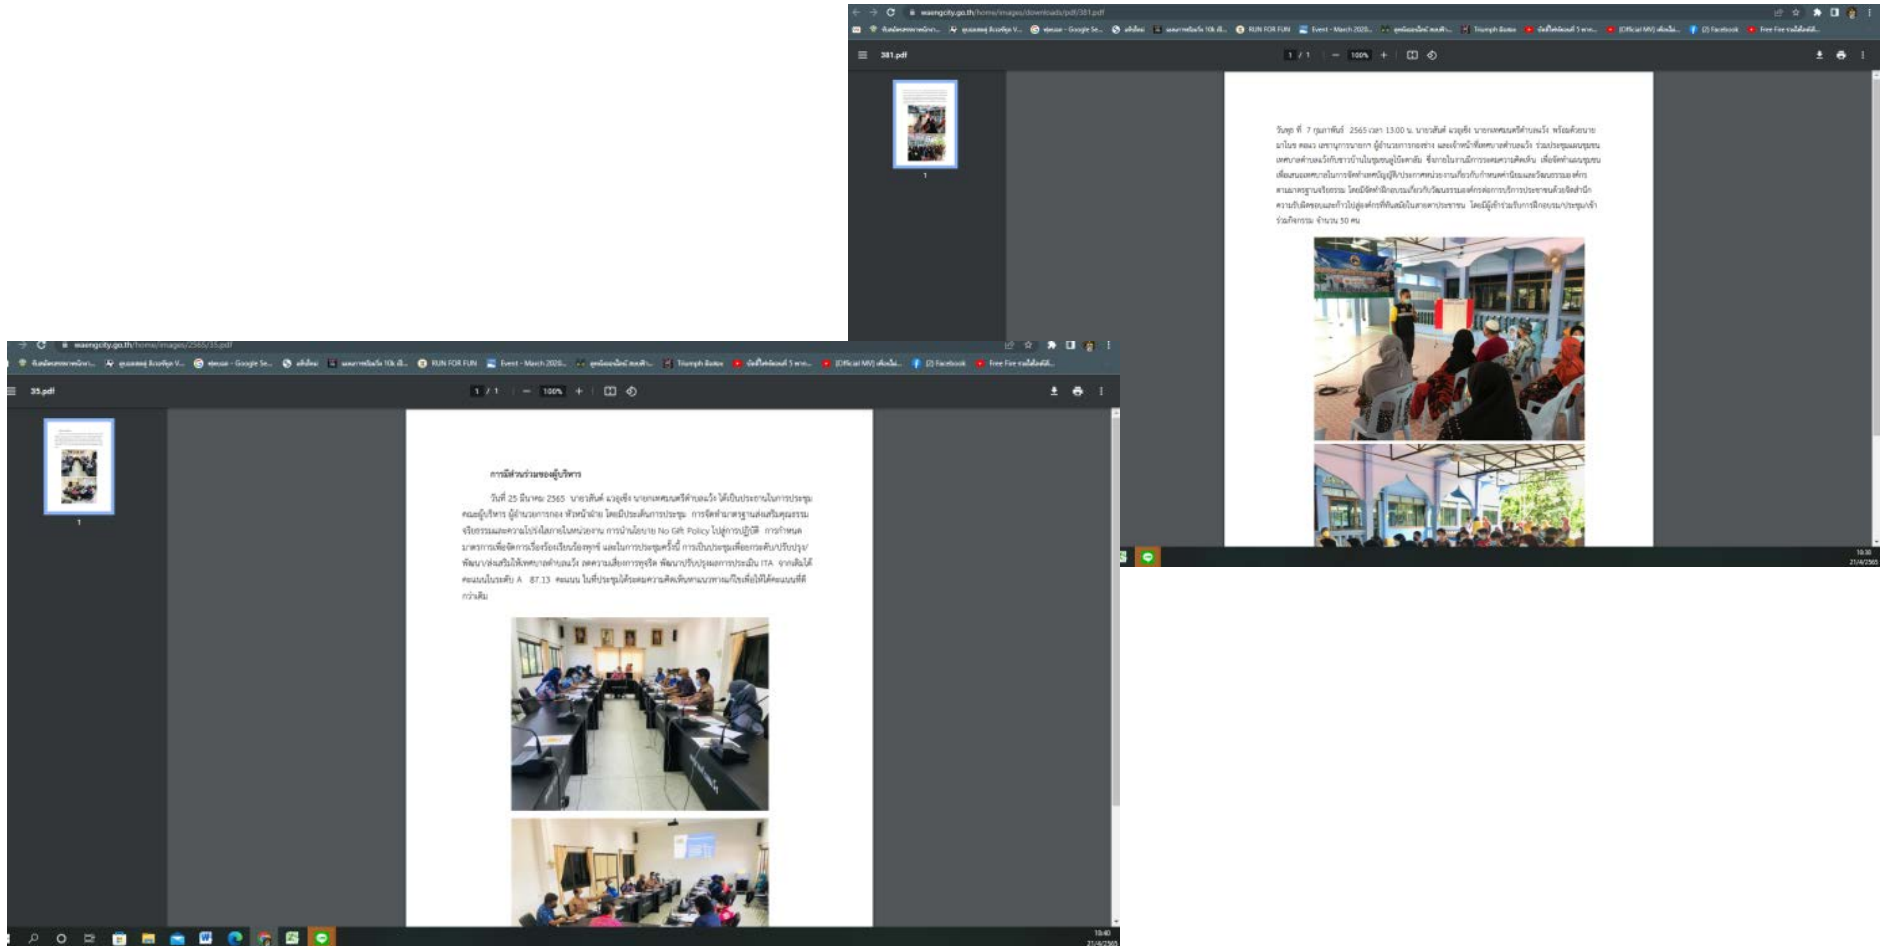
waengcity.go.th/home/images/downloads/pdf/381.pdf

RUN FOR FUN　Event - March 2020...　Triumph　(Official MV)　(2) Facebook　Free Fire

381.pdf　1 / 1　100%

วันพุธ ที่ 7 กุมภาพันธ์ 2565 เวลา 13.00 น. นายวสันต์ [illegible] นายกเทศมนตรีตำบลแว้ง พร้อมด้วย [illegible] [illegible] ร่วมกิจกรรม จำนวน 50 คน

1

waengcity.go.th/home/images/2565/35.pdf

RUN FOR FUN　Event - March 2020...　Triumph　(Official MV)　(2) Facebook　Free Fire

35.pdf　1 / 1　100%

การมีส่วนร่วมของผู้บริหาร

วันที่ 25 มีนาคม 2565 นายวสันต์ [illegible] นายกเทศมนตรีตำบลแว้ง ได้เป็นประธานในการประชุม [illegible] No Gift Policy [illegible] ITA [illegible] A 87.13 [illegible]

1

10:40
21/4/2565